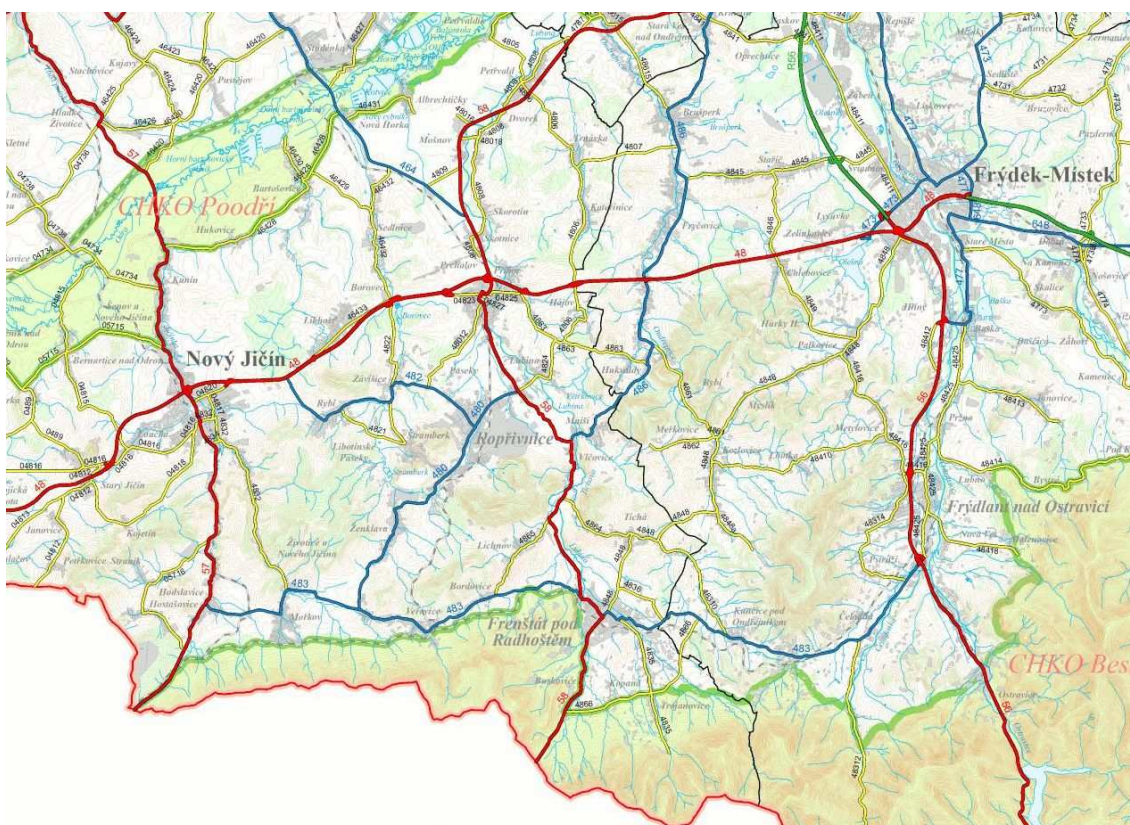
Frýdek-Místek
Nový Jičín
Kopřivnice
Frenštát pod Radhoštěm
Frýdlant nad Ostravicí
CHKO Poodří
CHKO Bes
Příbor
Štramberk
Hukvaldy
Sedlnice
Bartošovice
Hukovice
Kunín
Bernartice nad Odrou
Albrechtičky
Petřvald
Mošnov
Skotnice
Trnávka
Kateřinice
Palkovice
Brušperk
Staříč
Sviadnov
Lysůvky
Zelinkovice
Chlebovice
Fryčovice
Rybí
Závišice
Lubina
Větřkovice
Mniší
Vlčovice
Tichá
Lichnov
Bordovice
Veřovice
Mořkov
Hodslavice
Ženklava
Starý Jičín
Kojetín
Metylovice
Kozlovice
Myslík
Čeladná
Pstruží
Kunčice pod Ondřejníkem
Kopná
Trojanovice
Ostravice
Hlíny
Pržno
Baška
Janovice
Lubno
Staré Město
Skalice
Nošovice
Dobrá
Sedliště
Hrabová
Pazderna
Brušperk
Rychaltice
Libhošť
Borovec
Pasky
Libotín
Žilina
Šenov u Nového Jičína
Životice u Nového Jičína
Petřkovice
Starý Jičín
Janovice
Rybí
57
58
48
56
464
473
477
482
483
486
480
648
R56
4805
4807
4845
4846
4848
4863
4862
4864
4866
4836
4826
4825
4822
4821
4815
46426
46425
46423
46420
46428
46429
46431
46432
46433
48018
48413
48414
48416
48418
48412
04820
04823
04825
04734
04736
04816
04817
04818
04812
05715
05716